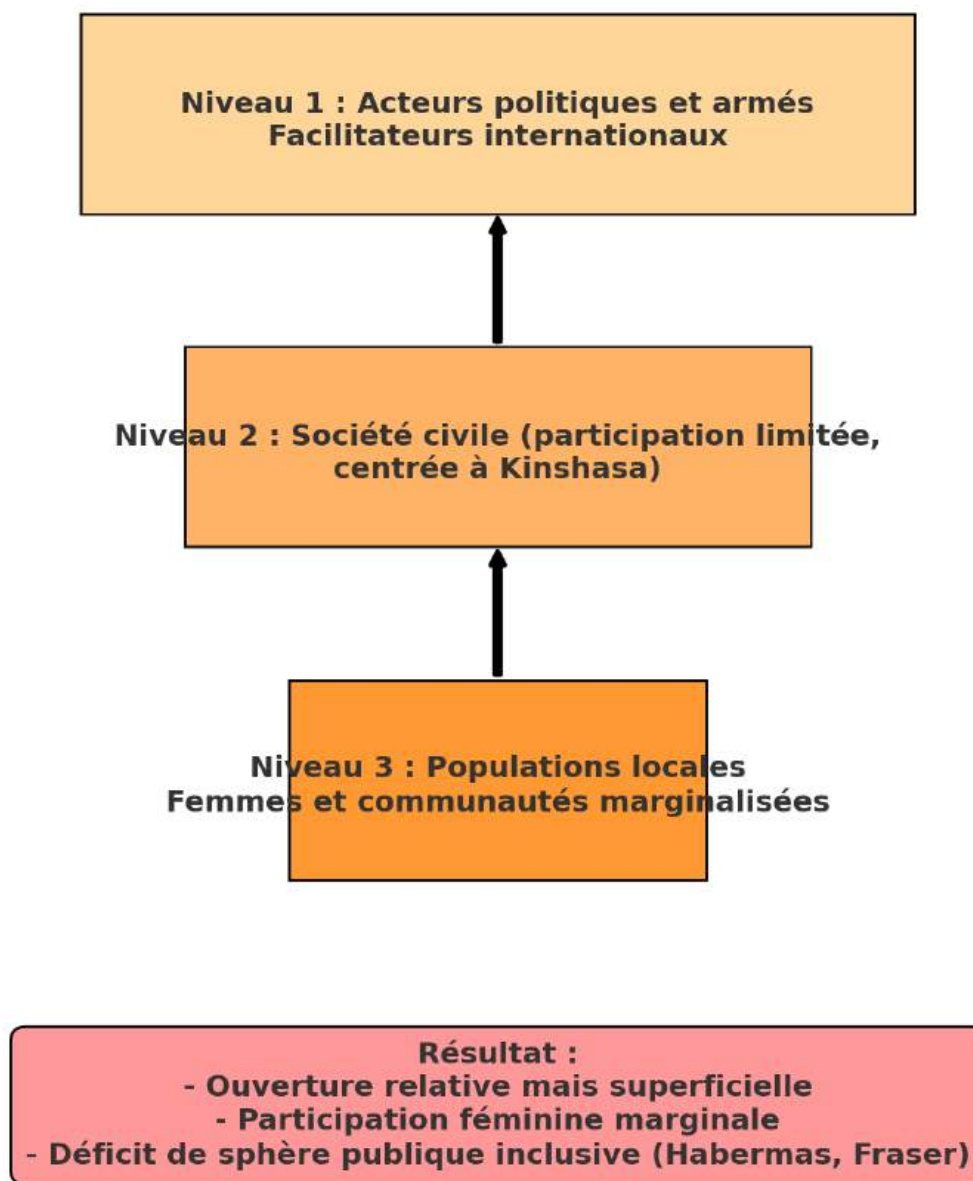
Niveau 1 : Acteurs politiques et armés
Facilitateurs internationaux

Niveau 2 : Société civile (participation limitée, centrée à Kinshasa)

Niveau 3 : Populations locales
Femmes et communautés marginalisées

Résultat :
- Ouverture relative mais superficielle
- Participation féminine marginale
- Déficit de sphère publique inclusive (Habermas, Fraser)